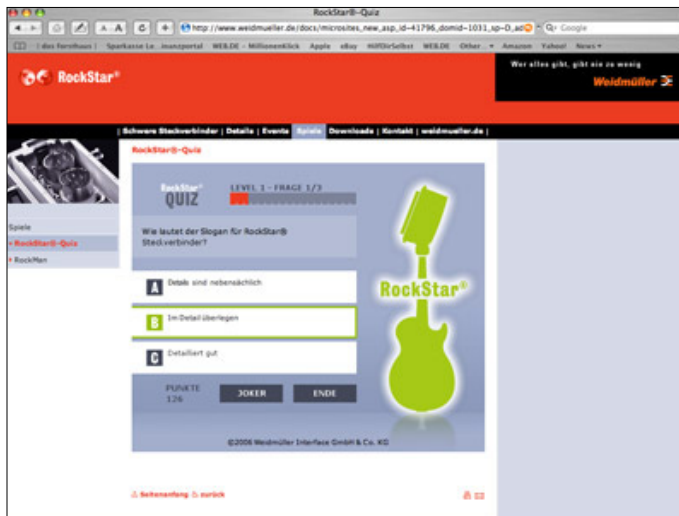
RockStar®-Quiz

http://www.weidmueller.de/docs/microsites_new_asp_id=41796_domid=1031_sp=D_ad

Q- Google

| das Fernthaus | Sparkasse Le...inanzportal WEB.DE - MillionenKlick Apple eBay HilfDirSelbst WEB.DE Other... Amazon Yahoo! News

RockStar®

Wer alles gibt, gibt nie zu wenig

Weidmüller

| Schwere Steckverbinder | Details | Events | Spiele | Downloads | Kontakt | weidmueller.de |

RockStar®-Quiz

Spiele

RockStar®-Quiz

RockMan

RockStar® QUIZ

LEVEL 1 - FRAGE 1/3

Wie lautet der Slogan für RockStar® Steckverbinder?

A Details sind nebensächlich

B Im Detail überlegen

C Detailiert gut

RockStar®

PUNKTE 126

JOKER

ENDE

©2006 Weidmüller Interface GmbH & Co. KG

Seitenanfang zurück